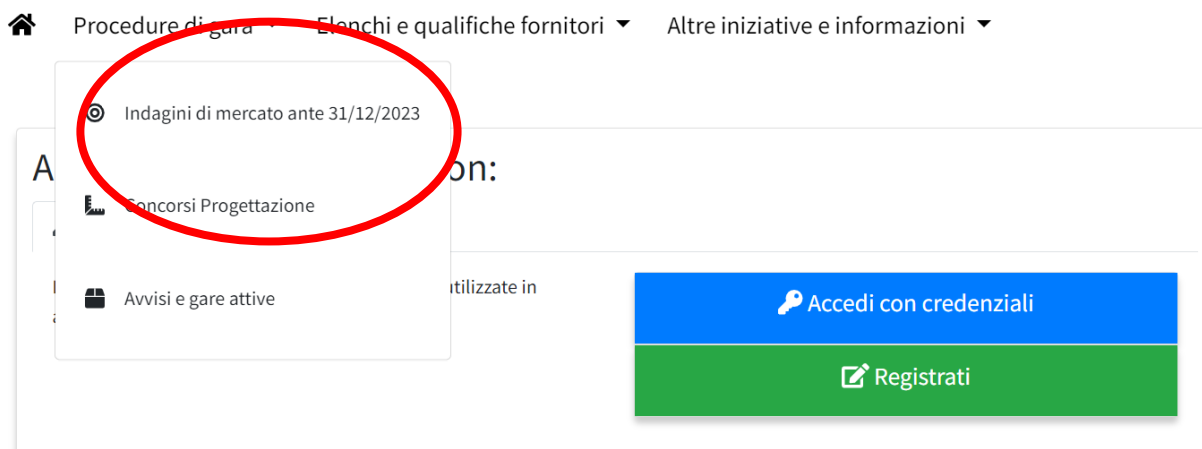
Procedure di gara Elenchi e qualifiche fornitori Altre iniziative e informazioni

Indagini di mercato ante 31/12/2023

Concorsi Progettazione

Avvisi e gare attive

A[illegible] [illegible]on:

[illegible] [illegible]utilizzate in a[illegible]

Accedi con credenziali

Registrati